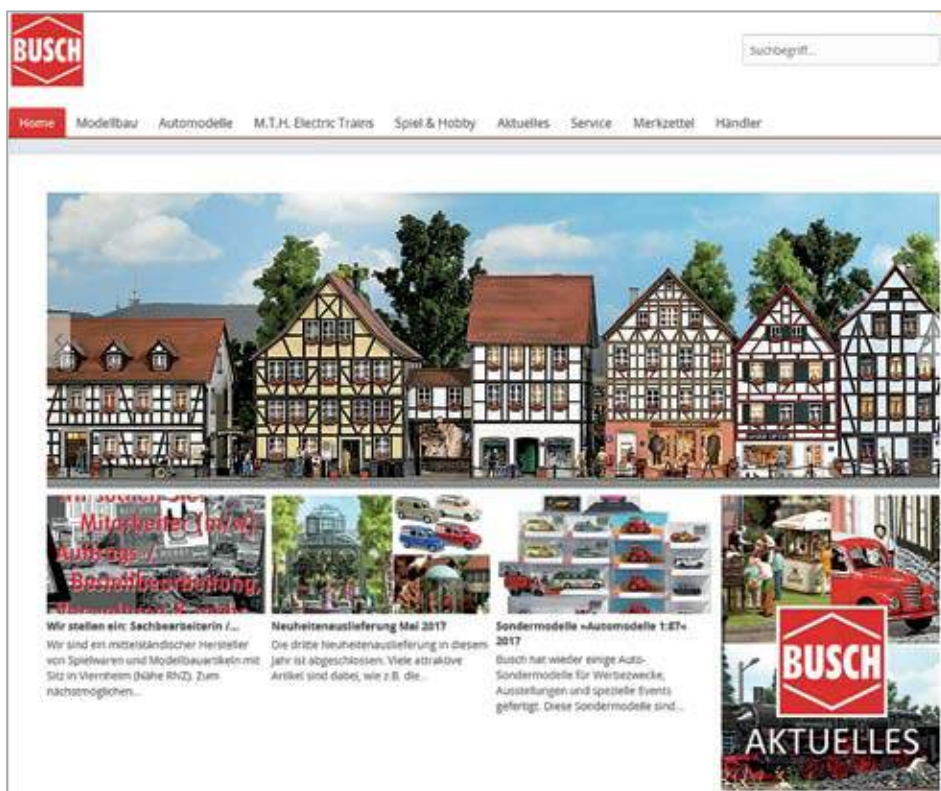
BUSCH

Suchbegriff...

Home Modellbau Automodelle M.T.H. Electric Trains Spiel & Hobby Aktuelles Service Merkzettel Händler

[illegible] Mitarbeiter (m/w) Auftrags- / Bestellbearbeitung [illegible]

Wir stellen ein: Sachbearbeiter/in /...
Wir sind ein mittelständischer Hersteller von Spielwaren und Modellbauartikeln mit Sitz in Viernheim (Nähe RNZ). Zum nächstmöglichen...

Neuheitenauslieferung Mai 2017
Die dritte Neuheitenauslieferung in diesem Jahr ist abgeschlossen. Viele attraktive Artikel sind dabei, wie z.B. die...

Sondermodelle »Automodelle 1:87« 2017
Busch hat wieder einige Auto-Sondermodelle für Werbezwecke, Ausstellungen und spezielle Events gefertigt. Diese Sondermodelle sind...

BUSCH
AKTUELLES